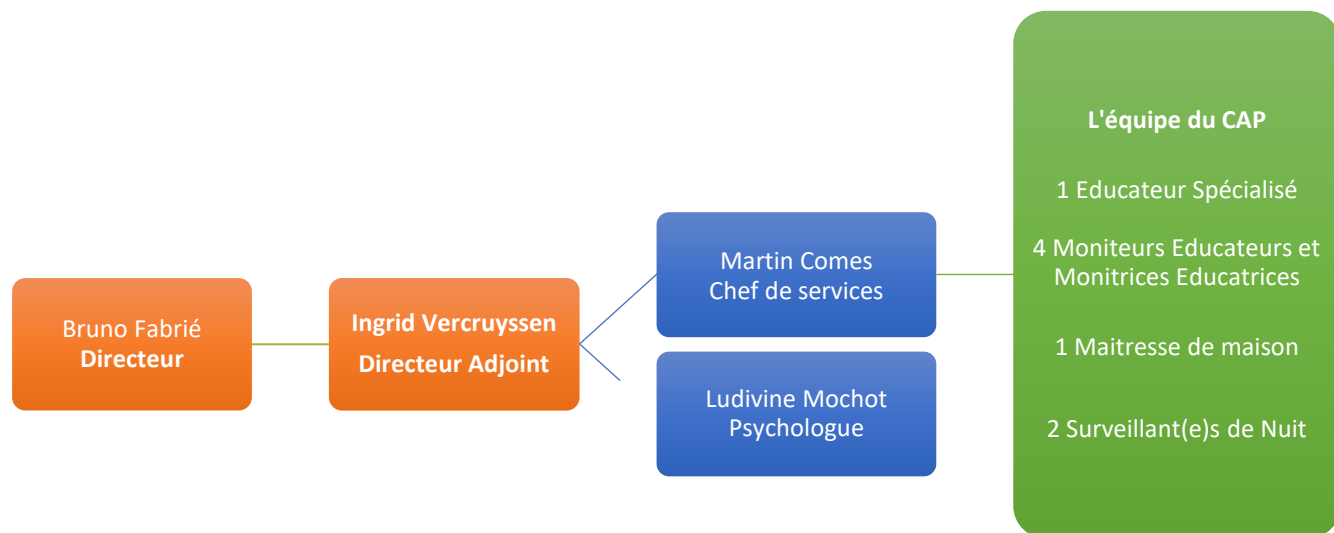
Bruno Fabrié
**Directeur**

**Ingrid Vercruyssen**
**Directeur Adjoint**

Martin Comes
Chef de services

Ludivine Mochot
Psychologue

**L'équipe du CAP**

1 Educateur Spécialisé

4 Moniteurs Educateurs et Monitrices Educatrices

1 Maitresse de maison

2 Surveillant(e)s de Nuit